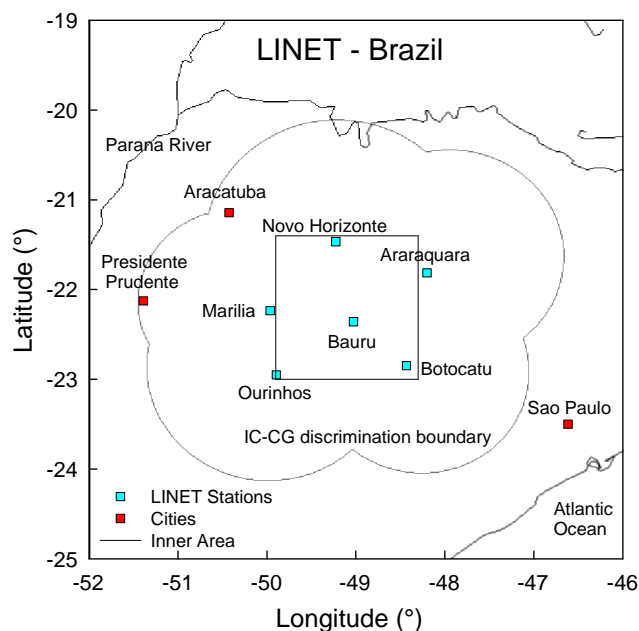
LINET - Brazil

-19
-20
-21
-22
-23
-24
-25

Latitude (°)

Parana River
Aracatuba
Novo Horizonte
Araraquara
Presidente Prudente
Marilia
Bauru
Botocatu
Ourinhos
Sao Paulo
IC-CG discrimination boundary
Atlantic Ocean

LINET Stations
Cities
Inner Area

-52
-51
-50
-49
-48
-47
-46

Longitude (°)